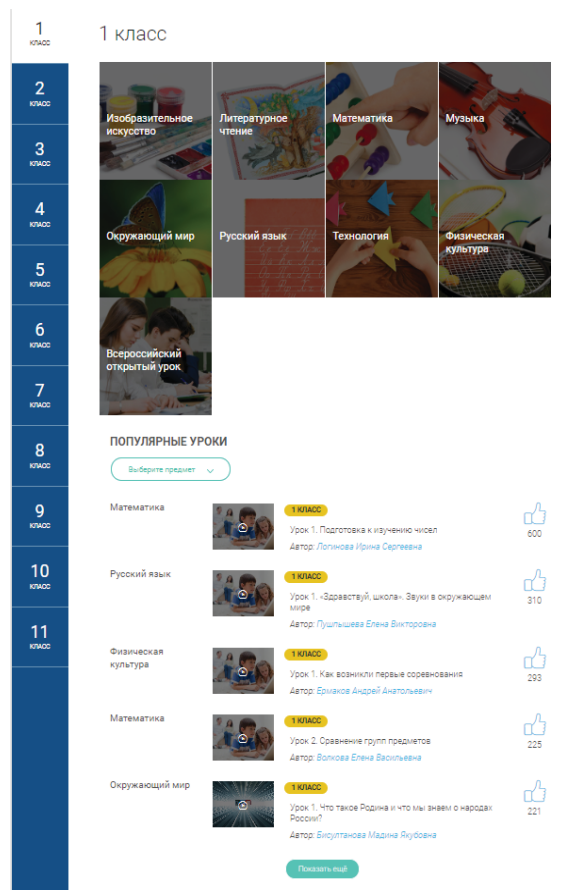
1
КЛАСС

2
КЛАСС

3
КЛАСС

4
КЛАСС

5
КЛАСС

6
КЛАСС

7
КЛАСС

8
КЛАСС

9
КЛАСС

10
КЛАСС

11
КЛАСС

1 класс

Изобразительное искусство

Литературное чтение

Математика

Музыка

Окружающий мир

Русский язык

Технология

Физическая культура

Всероссийский открытый урок

ПОПУЛЯРНЫЕ УРОКИ

Выберите предмет

Математика
1 КЛАСС
Урок 1. Подготовка к изучению чисел
Автор: Логинова Ирина Сергеевна
600

Русский язык
1 КЛАСС
Урок 1. «Здравствуй, школа». Звуки в окружающем мире
Автор: Пушльшева Елена Викторовна
310

Физическая культура
1 КЛАСС
Урок 1. Как возникли первые соревнования
Автор: Ермаков Андрей Анатольевич
293

Математика
1 КЛАСС
Урок 2. Сравнение групп предметов
Автор: Волкова Елена Васильевна
225

Окружающий мир
1 КЛАСС
Урок 1. Что такое Родина и что мы знаем о народах России?
Автор: Бисултанова Мадина Якубовна
221

Показать ещё